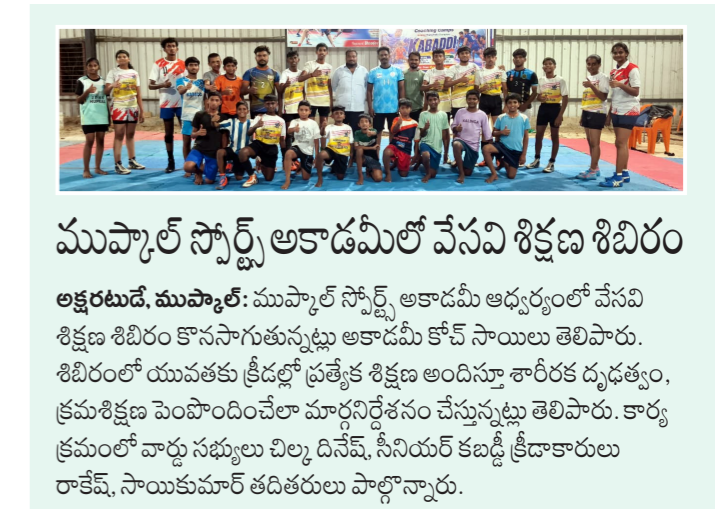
Coaching Camps
KABADDI

ముప్కాల్ స్పోర్ట్స్ అకాడమీలో వేసవి శిక్షణ శిబిరం

అక్షరటుడే, ముప్కాల్: ముప్కాల్ స్పోర్ట్స్ అకాడమీ ఆధ్వర్యంలో వేసవి శిక్షణ శిబిరం కొనసాగుతున్నట్లు అకాడమీ కోచ్ సాయిలు తెలిపారు. శిబిరంలో యువతకు క్రీడల్లో ప్రత్యేక శిక్షణ అందిస్తూ శారీరక దృఢత్వం, క్రమశిక్షణ పెంపొందించేలా మార్గనిర్దేశనం చేస్తున్నట్లు తెలిపారు. కార్యక్రమంలో వార్డు సభ్యులు చిల్క దినేష్, సీనియర్ కబడ్డీ క్రీడాకారులు రాకేష్, సాయికుమార్ తదితరులు పాల్గొన్నారు.